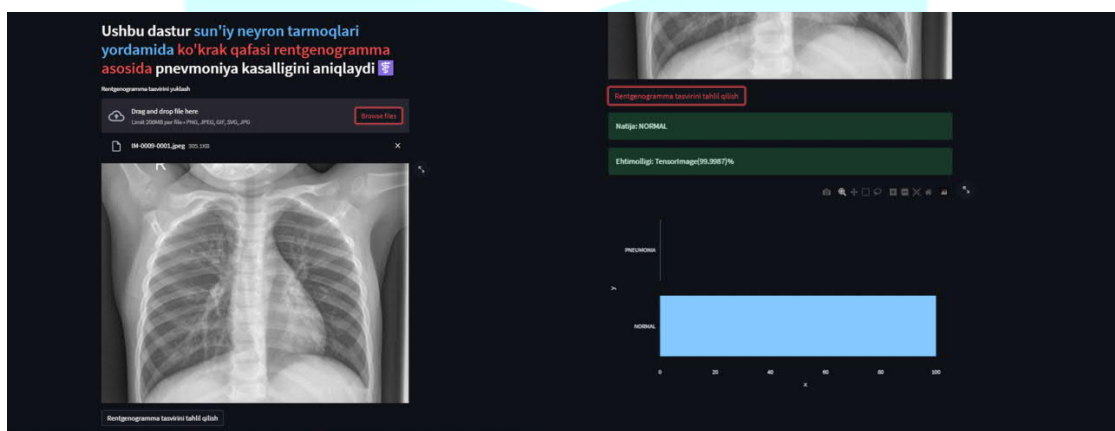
Ushbu dastur sun'iy neyron tarmoqlari yordamida ko'krak qafasi rentgenogramma asosida pnevmoniya kasalligini aniqlaydi ⚕️

Rentgenogramma tasvirini yuklash

Drag and drop file here
Limit 200MB per file • PNG, JPEG, GIF, SVG, JPG

Browse files

IM-0009-0001.jpeg 305.1KB

×

R

Rentgenogramma tasvirini tahlil qilish

Rentgenogramma tasvirini tahlil qilish

Natija: NORMAL

Ehtimolligi: TensorImage(99.9987)%

PNEUMONIA

NORMAL

y

0 20 40 60 80 100

x